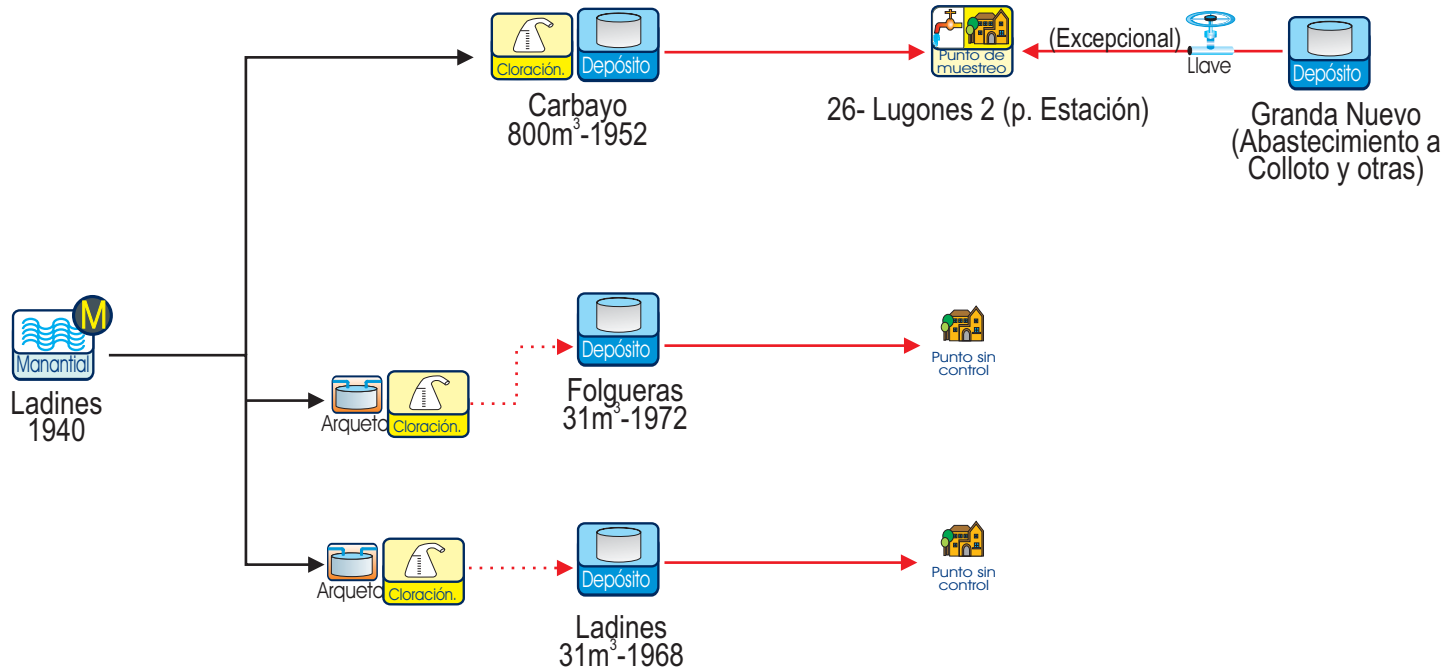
Cloración. Depósito

Carbayo
$800m^3$-1952

Punto de muestreo

26- Lugones 2 (p. Estación)

(Excepcional)

Llave

Depósito

Granda Nuevo
(Abastecimiento a
Colloto y otras)

M

Manantial

Ladines
1940

Depósito

Punto sin control

Arqueta Cloración.

Folgueras
$31m^3$-1972

Arqueta Cloración.

Depósito

Punto sin control

Ladines
$31m^3$-1968